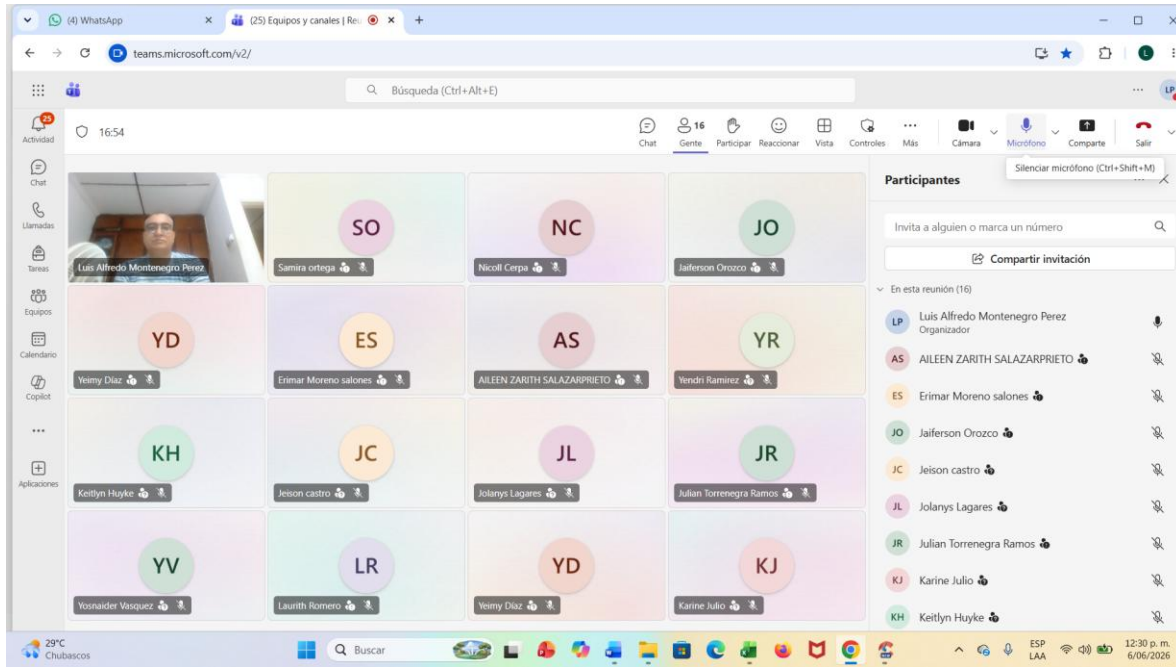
(4) WhatsApp
(25) Equipos y canales | Re
teams.microsoft.com/v2/
Búsqueda (Ctrl+Alt+E)
LP
25
Actividad
Chat
Llamadas
Tareas
Equipos
Calendario
Copilot
...
Aplicaciones
16:54
Chat
16
Gente
Participar
Reaccionar
Vista
Controles
Más
Cámara
Micrófono
Comparte
Salir
Silenciar micrófono (Ctrl+Shift+M)
Luis Alfredo Montenegro Perez
SO
Samira ortega
NC
Nicoll Cerpa
JO
Jaiferson Orozco
YD
Yeimy Díaz
ES
Erimar Moreno salones
AS
AILEEN ZARITH SALAZARPRIETO
YR
Yendri Ramirez
KH
Keitlyn Huyke
JC
Jeison castro
JL
Jolanys Lagares
JR
Julian Torrenegra Ramos
YV
Yosnaider Vasquez
LR
Laurith Romero
YD
Yeimy Díaz
KJ
Karine Julio
Participantes
Invita a alguien o marca un número
Compartir invitación
En esta reunión (16)
LP Luis Alfredo Montenegro Perez
Organizador
AS AILEEN ZARITH SALAZARPRIETO
ES Erimar Moreno salones
JO Jaiferson Orozco
JC Jeison castro
JL Jolanys Lagares
JR Julian Torrenegra Ramos
KJ Karine Julio
KH Keitlyn Huyke
29°C
Chubascos
Buscar
ESP
LAA
12:30 p. m.
6/06/2026